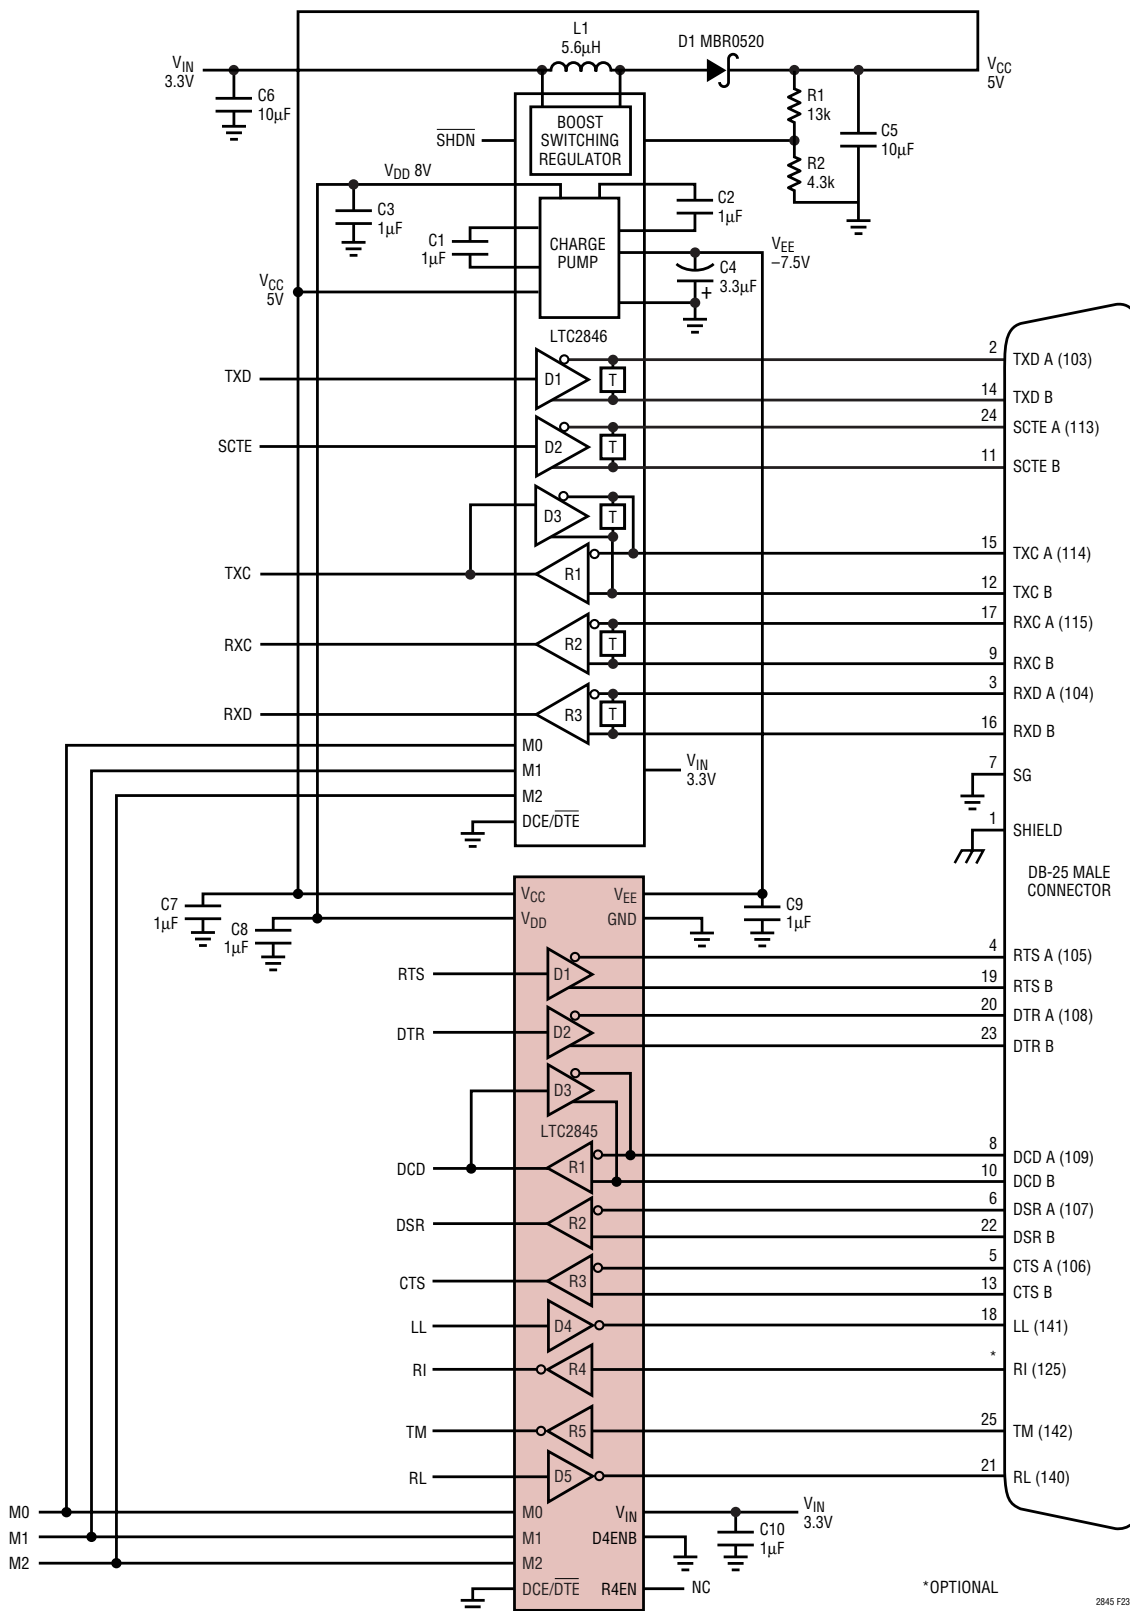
$V_{IN}$ 3.3V
C6 10µF
L1 5.6µH
D1 MBR0520
$V_{CC}$ 5V
R1 13k
R2 4.3k
C5 10µF
$\overline{SHDN}$
BOOST SWITCHING REGULATOR
$V_{DD}$ 8V
C3 1µF
C2 1µF
C1 1µF
CHARGE PUMP
$V_{EE}$ −7.5V
C4 3.3µF
$V_{CC}$ 5V
LTC2846
TXD
D1
T
SCTE
D2
T
D3
T
TXC
R1
RXC
R2
T
RXD
R3
T
M0
M1
M2
$V_{IN}$ 3.3V
DCE/$\overline{DTE}$
2 TXD A (103)
14 TXD B
24 SCTE A (113)
11 SCTE B
15 TXC A (114)
12 TXC B
17 RXC A (115)
9 RXC B
3 RXD A (104)
16 RXD B
7 SG
1 SHIELD
DB-25 MALE CONNECTOR
C7 1µF
C8 1µF
$V_{CC}$
$V_{DD}$
$V_{EE}$
GND
C9 1µF
RTS
D1
DTR
D2
D3
LTC2845
DCD
R1
DSR
R2
CTS
R3
LL
D4
RI
R4
TM
R5
RL
D5
4 RTS A (105)
19 RTS B
20 DTR A (108)
23 DTR B
8 DCD A (109)
10 DCD B
6 DSR A (107)
22 DSR B
5 CTS A (106)
13 CTS B
18 LL (141)
* RI (125)
25 TM (142)
21 RL (140)
M0
M1
M2
M0
M1
M2
$V_{IN}$
D4ENB
DCE/$\overline{DTE}$
R4EN
NC
C10 1µF
$V_{IN}$ 3.3V
*OPTIONAL
2845 F23